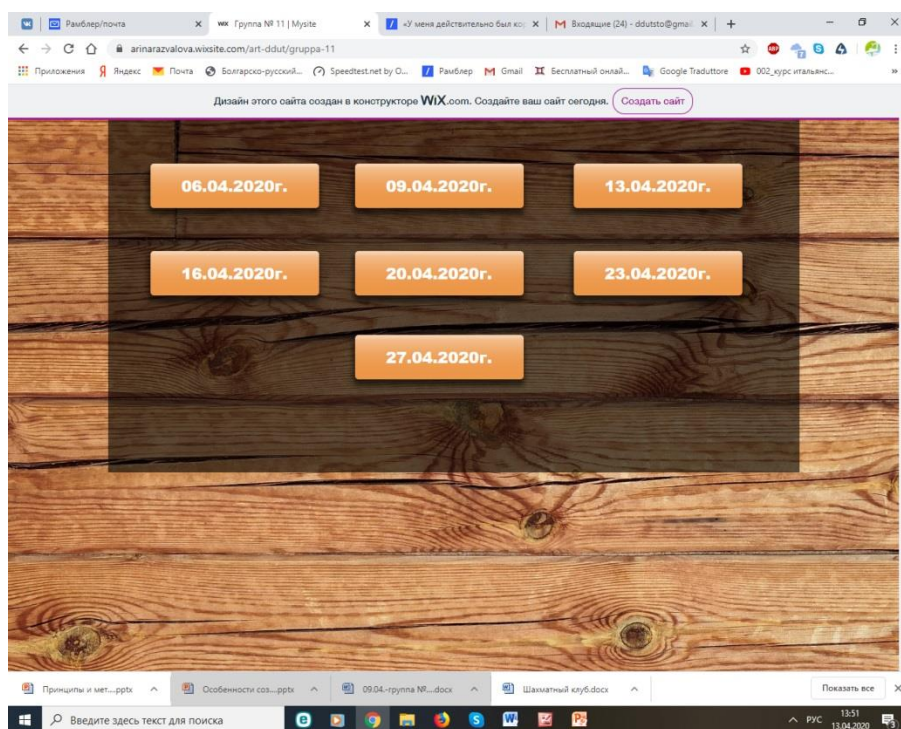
Рамблер/почта × Группа № 11 | Mysite × «У меня действительно был ко × Входящие (24) - ddutsto@gmail × +

arinarazvalova.wixsite.com/art-ddut/gruppa-11

Приложения Яндекс Почта Болгарско-русский... Speedtest.net by O... Рамблер Gmail Бесплатный онлай... Google Traduttore 002_курс итальянс...

Дизайн этого сайта создан в конструкторе WiX.com. Создайте ваш сайт сегодня. Создать сайт

06.04.2020г.

09.04.2020г.

13.04.2020г.

16.04.2020г.

20.04.2020г.

23.04.2020г.

27.04.2020г.

Принципы и мет....pptx ^ Особенности соз....pptx ^ 09.04.-группа №....docx ^ Шахматный клуб.docx ^ Показать все ×

Введите здесь текст для поиска

РУС 13:51 13.04.2020